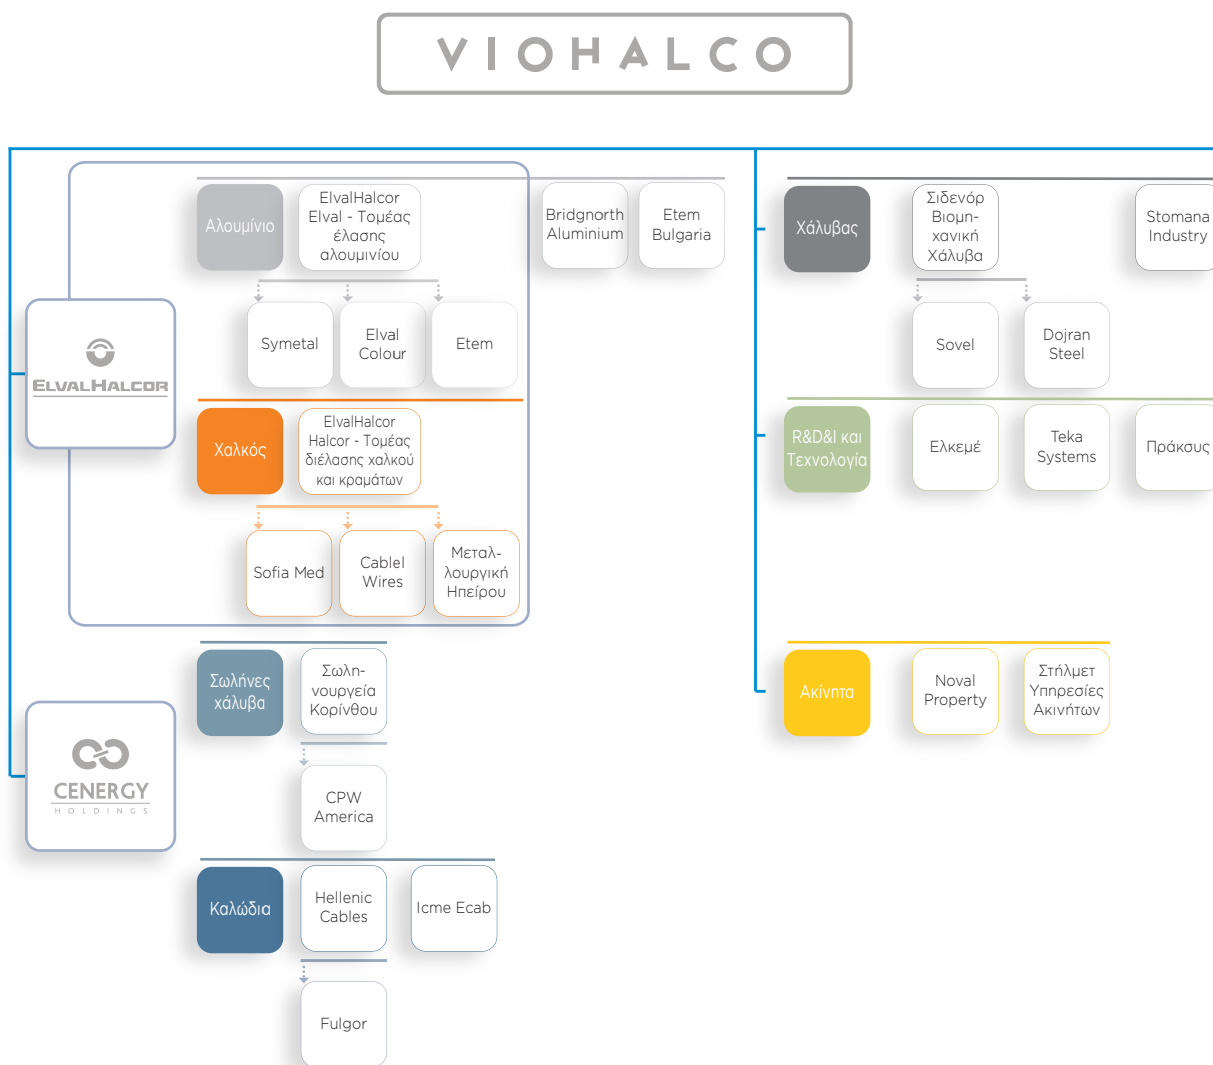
VIOHALCO

ELVALHALCOR

Αλουμίνιο

ElvalHalcor Elval - Τομέας έλασης αλουμινίου

Bridgnorth Aluminium

Etem Bulgaria

Symetal

Elval Colour

Etem

Χαλκός

ElvalHalcor Halcor - Τομέας διέλασης χαλκού και κραμάτων

Sofia Med

Cablel Wires

Μεταλλουργική Ηπείρου

CENERGY HOLDINGS

Σωλήνες χάλυβα

Σωληνουργεία Κορίνθου

CPW America

Καλώδια

Hellenic Cables

Icme Ecab

Fulgor

Χάλυβας

Σιδενόρ Βιομηχανική Χάλυβα

Stomana Industry

Sovel

Dojran Steel

R&D&I και Τεχνολογία

Ελκεμέ

Teka Systems

Πράκους

Ακίνητα

Noval Property

Στήλμετ Υπηρεσίες Ακινήτων